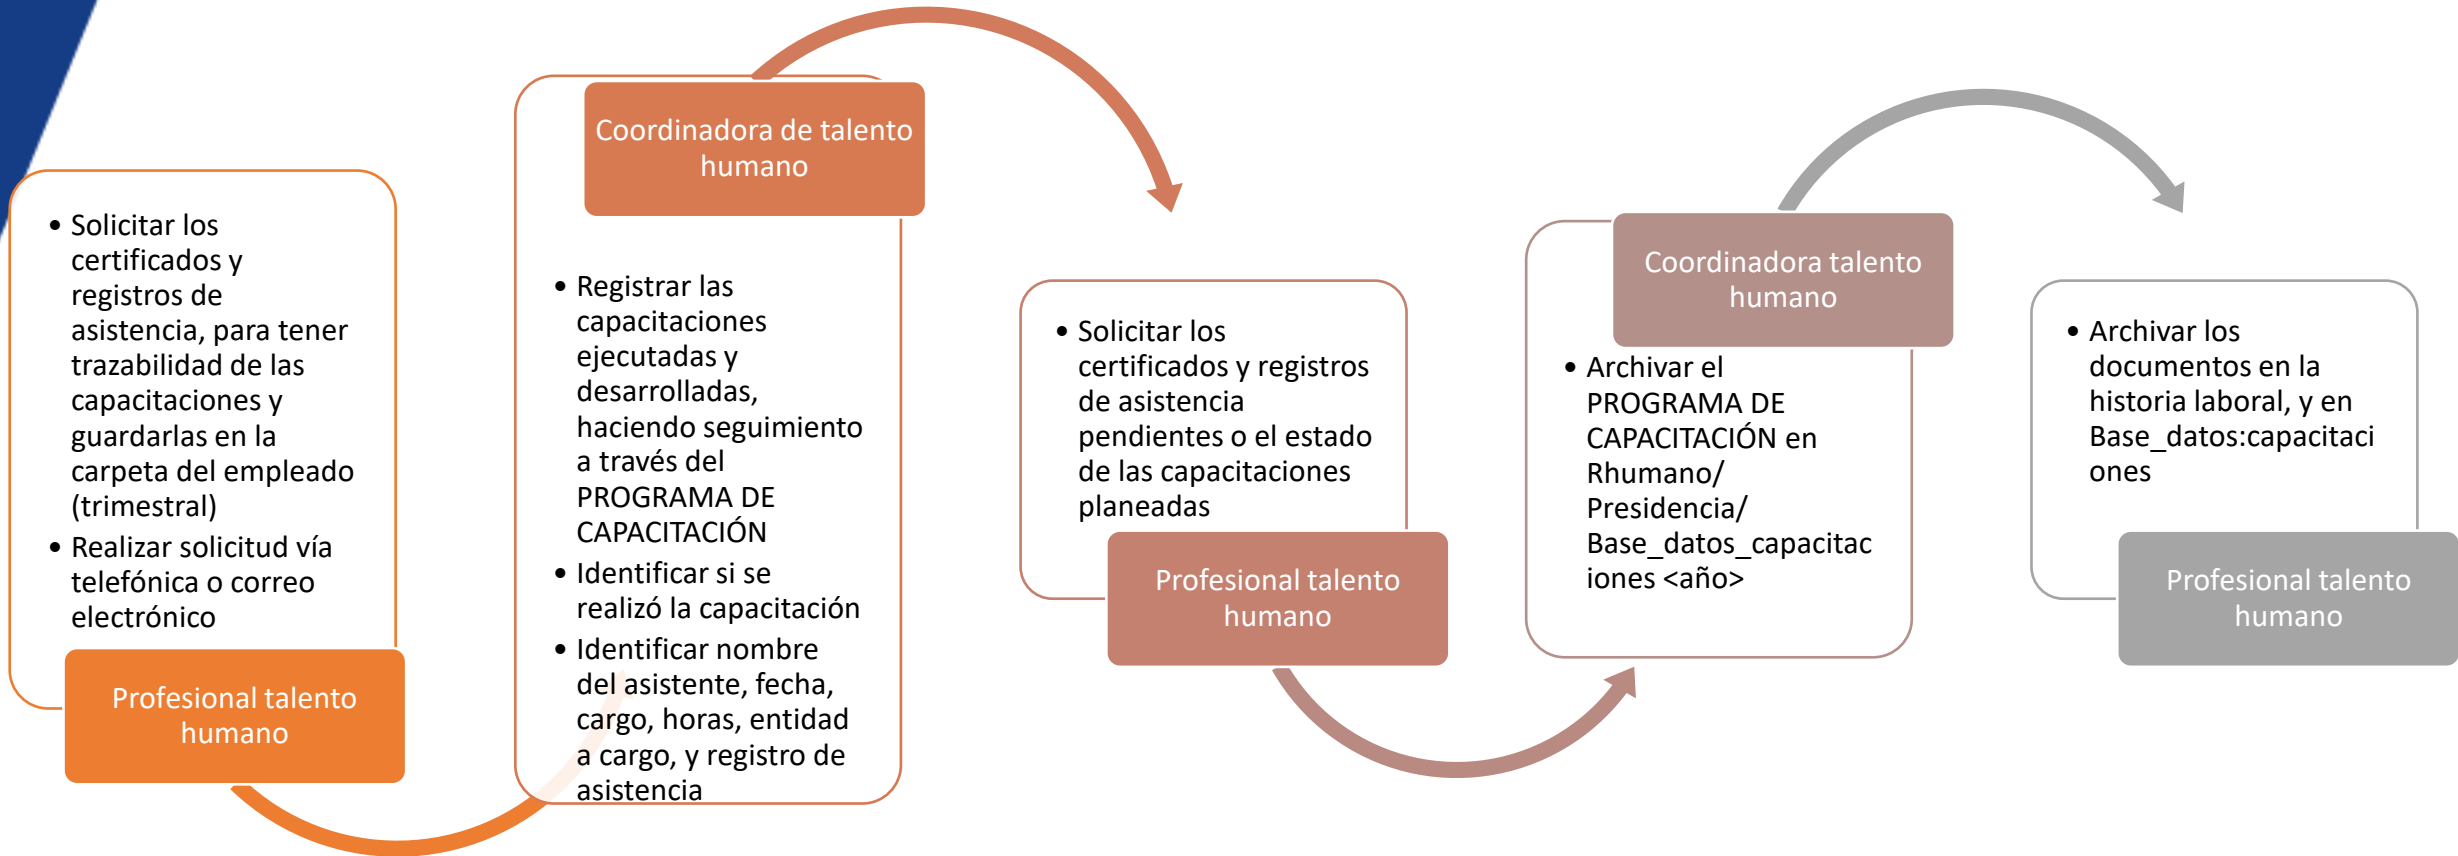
- Solicitar los certificados y registros de asistencia, para tener trazabilidad de las capacitaciones y guardarlas en la carpeta del empleado (trimestral)
- Realizar solicitud vía telefónica o correo electrónico

Profesional talento humano

Coordinadora de talento humano

- Registrar las capacitaciones ejecutadas y desarrolladas, haciendo seguimiento a través del PROGRAMA DE CAPACITACIÓN
- Identificar si se realizó la capacitación
- Identificar nombre del asistente, fecha, cargo, horas, entidad a cargo, y registro de asistencia

- Solicitar los certificados y registros de asistencia pendientes o el estado de las capacitaciones planeadas

Profesional talento humano

Coordinadora talento humano

- Archivar el PROGRAMA DE CAPACITACIÓN en Rhumano/ Presidencia/ Base_datos_capacitaciones <año>

- Archivar los documentos en la historia laboral, y en Base_datos:capacitaciones

Profesional talento humano